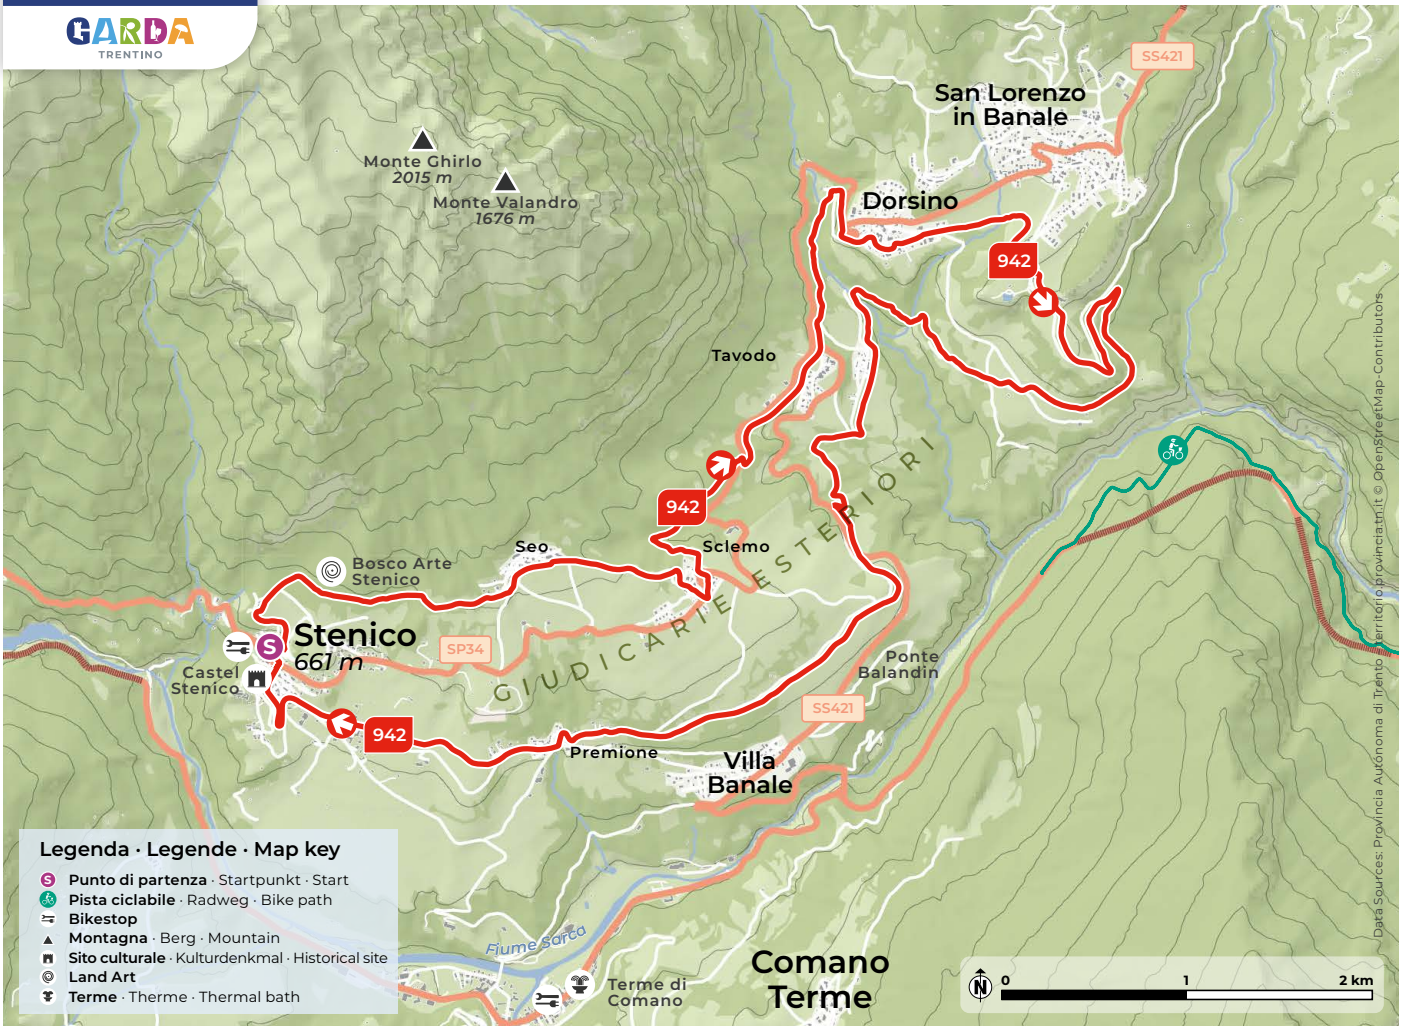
GARDA
TRENTINO

SS421

San Lorenzo in Banale

Monte Ghirlo
2015 m

Monte Valandro
1676 m

Dorsino

942

Tavodo

942

Seo

Sclemo

Bosco Arte Stenico

Stenico
661 m

SP34

GIUDICARIE ESTERIORI

Castel Stenico

942

Premione

Ponte Balandin

SS421

Villa Banale

Legenda · Legende · Map key
Punto di partenza · Startpunkt · Start
Pista ciclabile · Radweg · Bike path
Bikestop
Montagna · Berg · Mountain
Sito culturale · Kulturdenkmal · Historical site
Land Art
Terme · Therme · Thermal bath

Fiume Sarca

Terme di Comano

Comano Terme

0 1 2 km

Data Sources: Provincia Autonoma di Trento - territorio.provincia.tn.it © OpenStreetMap-Contributors